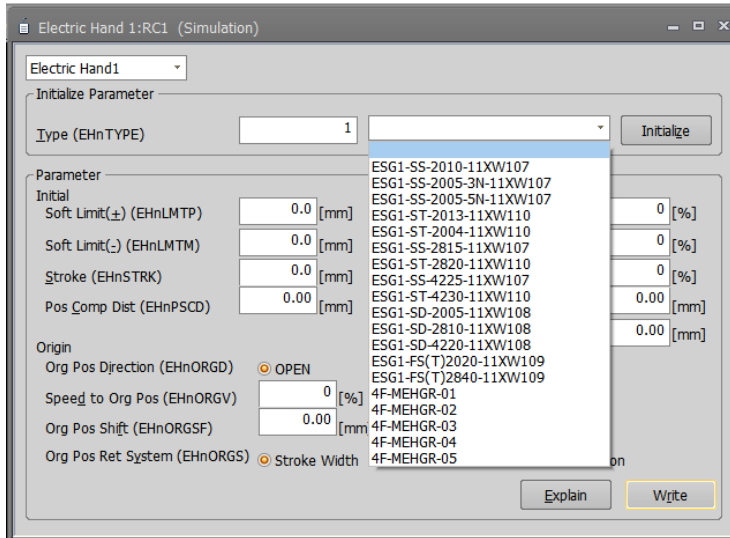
Electric Hand 1:RC1 (Simulation)

Electric Hand1

Initialize Parameter

Type (EHnTYPE) 1 Initialize

ESG1-SS-2010-11XW107
ESG1-SS-2005-3N-11XW107
ESG1-SS-2005-5N-11XW107
ESG1-ST-2013-11XW110
ESG1-ST-2004-11XW110
ESG1-SS-2815-11XW107
ESG1-ST-2820-11XW110
ESG1-SS-4225-11XW107
ESG1-ST-4230-11XW110
ESG1-SD-2005-11XW108
ESG1-SD-2810-11XW108
ESG1-SD-4220-11XW108
ESG1-FS(T)2020-11XW109
ESG1-FS(T)2840-11XW109
4F-MEHGR-01
4F-MEHGR-02
4F-MEHGR-03
4F-MEHGR-04
4F-MEHGR-05

Parameter

Initial

Soft Limit(+) (EHnLMTP) 0.0 [mm] 0 [%]

Soft Limit(-) (EHnLMTM) 0.0 [mm] 0 [%]

Stroke (EHnSTRK) 0.0 [mm] 0 [%]

Pos Comp Dist (EHnPSCD) 0.00 [mm] 0.00 [mm]

0.00 [mm]

Origin

Org Pos Direction (EHnORGD) OPEN

Speed to Org Pos (EHnORGV) 0 [%]

Org Pos Shift (EHnORGSF) 0.00 [mm

Org Pos Ret System (EHnORGS) Stroke Width on

Explain Write